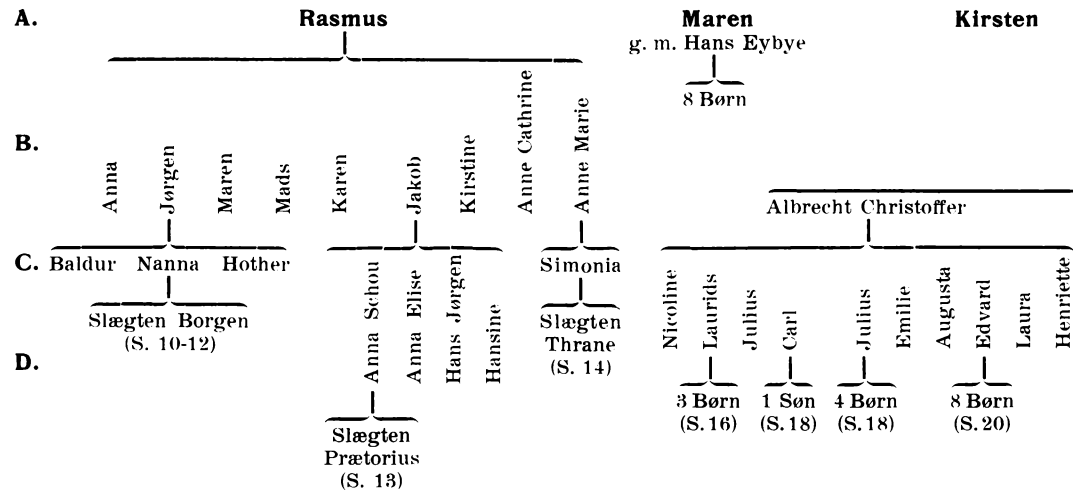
A. Rasmus

Maren
g. m. Hans Eybye
8 Børn

Kirsten

B. Anna Jørgen Maren Mads Karen Jakob Kirstine Anne Cathrine Anne Marie

Albrecht Christoffer

C. Baldur Nanna Hother

Slægten Borgen
(S. 10-12)

Anna Schou Anna Elise Hans Jørgen Hansine

Slægten
Prætorius
(S. 13)

Simonia

Slægten
Thrane
(S. 14)

D. Nicoline Laurids Julius Carl Julius Emilie Augusta Edvard Laura Henriette

3 Børn
(S. 16)

1 Søn
(S. 18)

4 Børn
(S. 18)

8 Børn
(S. 20)